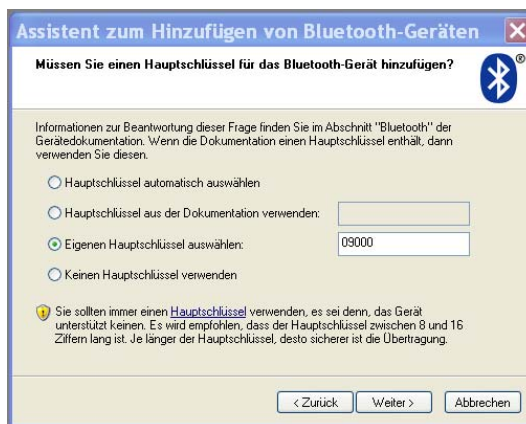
Assistent zum Hinzufügen von Bluetooth-Geräten

Müssen Sie einen Hauptschlüssel für das Bluetooth-Gerät hinzufügen?

®

Informationen zur Beantwortung dieser Frage finden Sie im Abschnitt "Bluetooth" der Gerätedokumentation. Wenn die Dokumentation einen Hauptschlüssel enthält, dann verwenden Sie diesen.

Hauptschlüssel automatisch auswählen

Hauptschlüssel aus der Dokumentation verwenden:

Eigenen Hauptschlüssel auswählen: 09000

Keinen Hauptschlüssel verwenden

Sie sollten immer einen Hauptschlüssel verwenden, es sei denn, das Gerät unterstützt keinen. Es wird empfohlen, dass der Hauptschlüssel zwischen 8 und 16 Ziffern lang ist. Je länger der Hauptschlüssel, desto sicherer ist die Übertragung.

< Zurück | Weiter > | Abbrechen